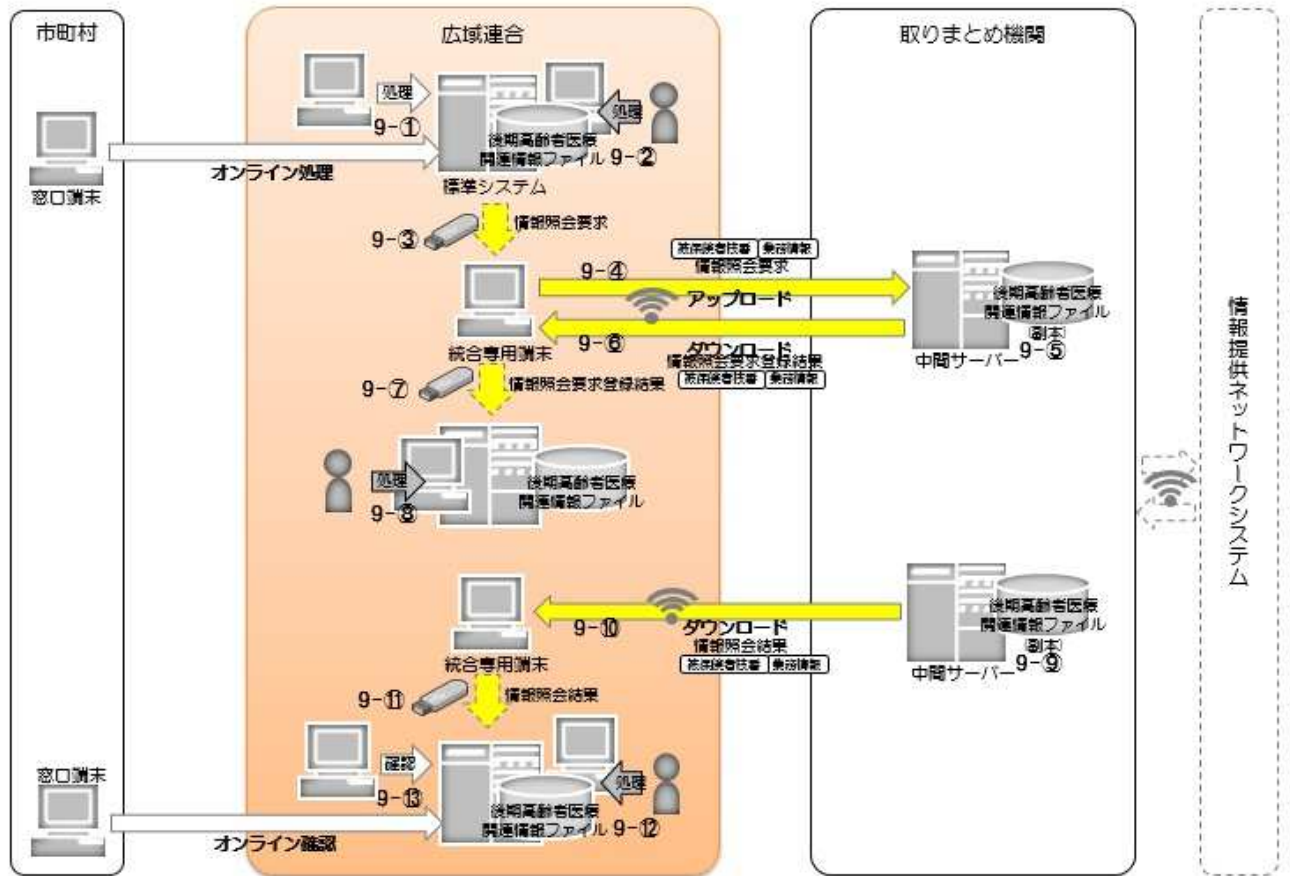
市町村

窓口端末

オンライン処理

窓口端末

オンライン確認

広域連合

処理

9-①

処理

後期高齢者医療関連情報ファイル 9-②

標準システム

9-③

情報照会要求

9-④

被保険者枝番 | 業務情報

情報照会要求

アップロード

統合専用端末

9-⑥

ダウンロード

情報照会要求登録結果

被保険者枝番 | 業務情報

9-⑦

情報照会要求登録結果

処理

9-⑧

後期高齢者医療関連情報ファイル

9-⑩

ダウンロード

情報照会結果

被保険者枝番 | 業務情報

統合専用端末

9-⑪

情報照会結果

確認

9-⑬

処理

後期高齢者医療関連情報ファイル 9-⑫

取りまとめ機関

後期高齢者医療関連情報ファイル (副本)

中間サーバー 9-⑤

後期高齢者医療関連情報ファイル (副本)

中間サーバー 9-⑨

情報提供ネットワークシステム